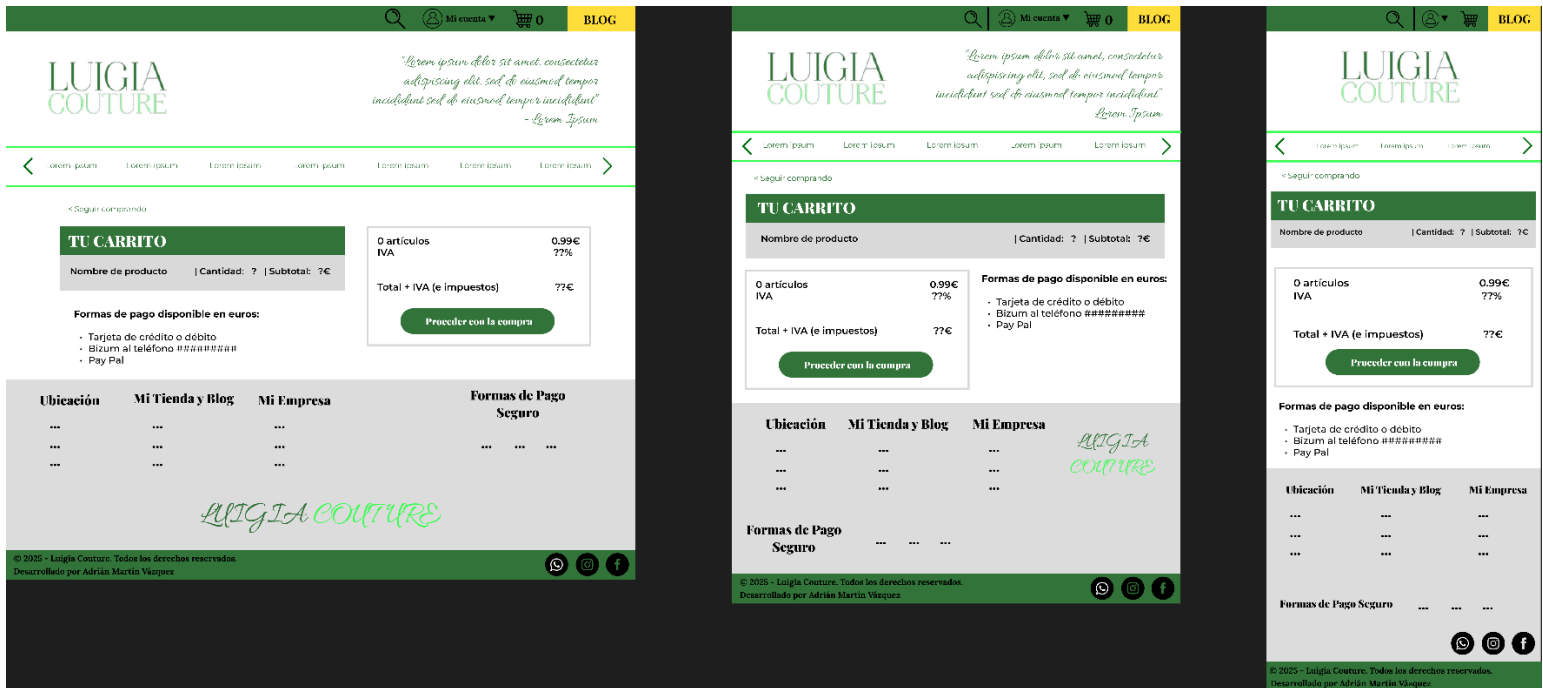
Mi cuenta ▾ 0 BLOG

LUIGIA COUTURE

"Lorem ipsum dolor sit amet, consectetur adipiscing elit, sed do eiusmod tempor incididunt sed do eiusmod tempor incididunt"
- Lorem Ipsum

orem ipsum Lorem ipsum Lorem ipsum orem ipsum Lorem ipsum Lorem ipsum Lorem ipsum

< Seguir comprando

TU CARRITO

Nombre de producto | Cantidad: ? | Subtotal: ?€

0 artículos 0.99€
IVA ??%

Total + IVA (e impuestos) ??€

Proceder con la compra

Formas de pago disponible en euros:

- Tarjeta de crédito o débito
- Bizum al teléfono #########
- Pay Pal

Ubicación
...
...
...

Mi Tienda y Blog
...
...
...

Mi Empresa
...
...
...

Formas de Pago Seguro
... ... ...

LUIGIA COUTURE

© 2025 - Luigia Couture. Todos los derechos reservados.
Desarrollado por Adrián Martín Vázquez

Mi cuenta ▾ 0 BLOG

LUIGIA COUTURE

"Lorem ipsum dolor sit amet, consectetur adipiscing elit, sed do eiusmod tempor incididunt sed do eiusmod tempor incididunt"
Lorem Ipsum

Lorem ipsum Lorem ipsum Lorem ipsum Lorem ipsum Lorem ipsum

< Seguir comprando

TU CARRITO

Nombre de producto | Cantidad: ? | Subtotal: ?€

0 artículos 0.99€
IVA ??%

Total + IVA (e impuestos) ??€

Proceder con la compra

Formas de pago disponible en euros:

- Tarjeta de crédito o débito
- Bizum al teléfono #########
- Pay Pal

Ubicación
...
...
...

Mi Tienda y Blog
...
...
...

Mi Empresa
...
...
...

LUIGIA COUTURE

Formas de Pago Seguro ... ... ...

© 2025 - Luigia Couture. Todos los derechos reservados.
Desarrollado por Adrián Martín Vázquez

BLOG

LUIGIA COUTURE

Lorem ipsum Lorem ipsum Lorem ipsum

< Seguir comprando

TU CARRITO

Nombre de producto | Cantidad: ? | Subtotal: ?€

0 artículos 0.99€
IVA ??%

Total + IVA (e impuestos) ??€

Proceder con la compra

Formas de pago disponible en euros:

- Tarjeta de crédito o débito
- Bizum al teléfono #########
- Pay Pal

Ubicación
...
...
...

Mi Tienda y Blog
...
...
...

Mi Empresa
...
...
...

Formas de Pago Seguro ... ... ...

© 2025 - Luigia Couture. Todos los derechos reservados.
Desarrollado por Adrián Martín Vázquez